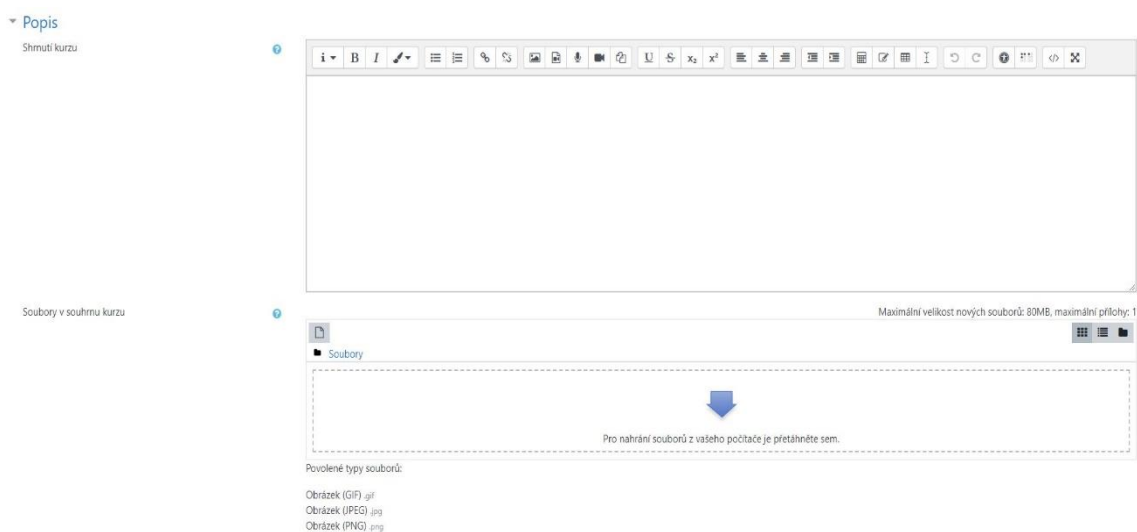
Popis

Shrnutí kurzu

Soubory v souhrnu kurzu

Maximální velikost nových souborů: 80MB, maximální přílohy: 1

Soubory

Pro nahrání souborů z vašeho počítače je přetáhněte sem.

Povolené typy souborů:

Obrázek (GIF) .gif
Obrázek (JPEG) .jpg
Obrázek (PNG) .png